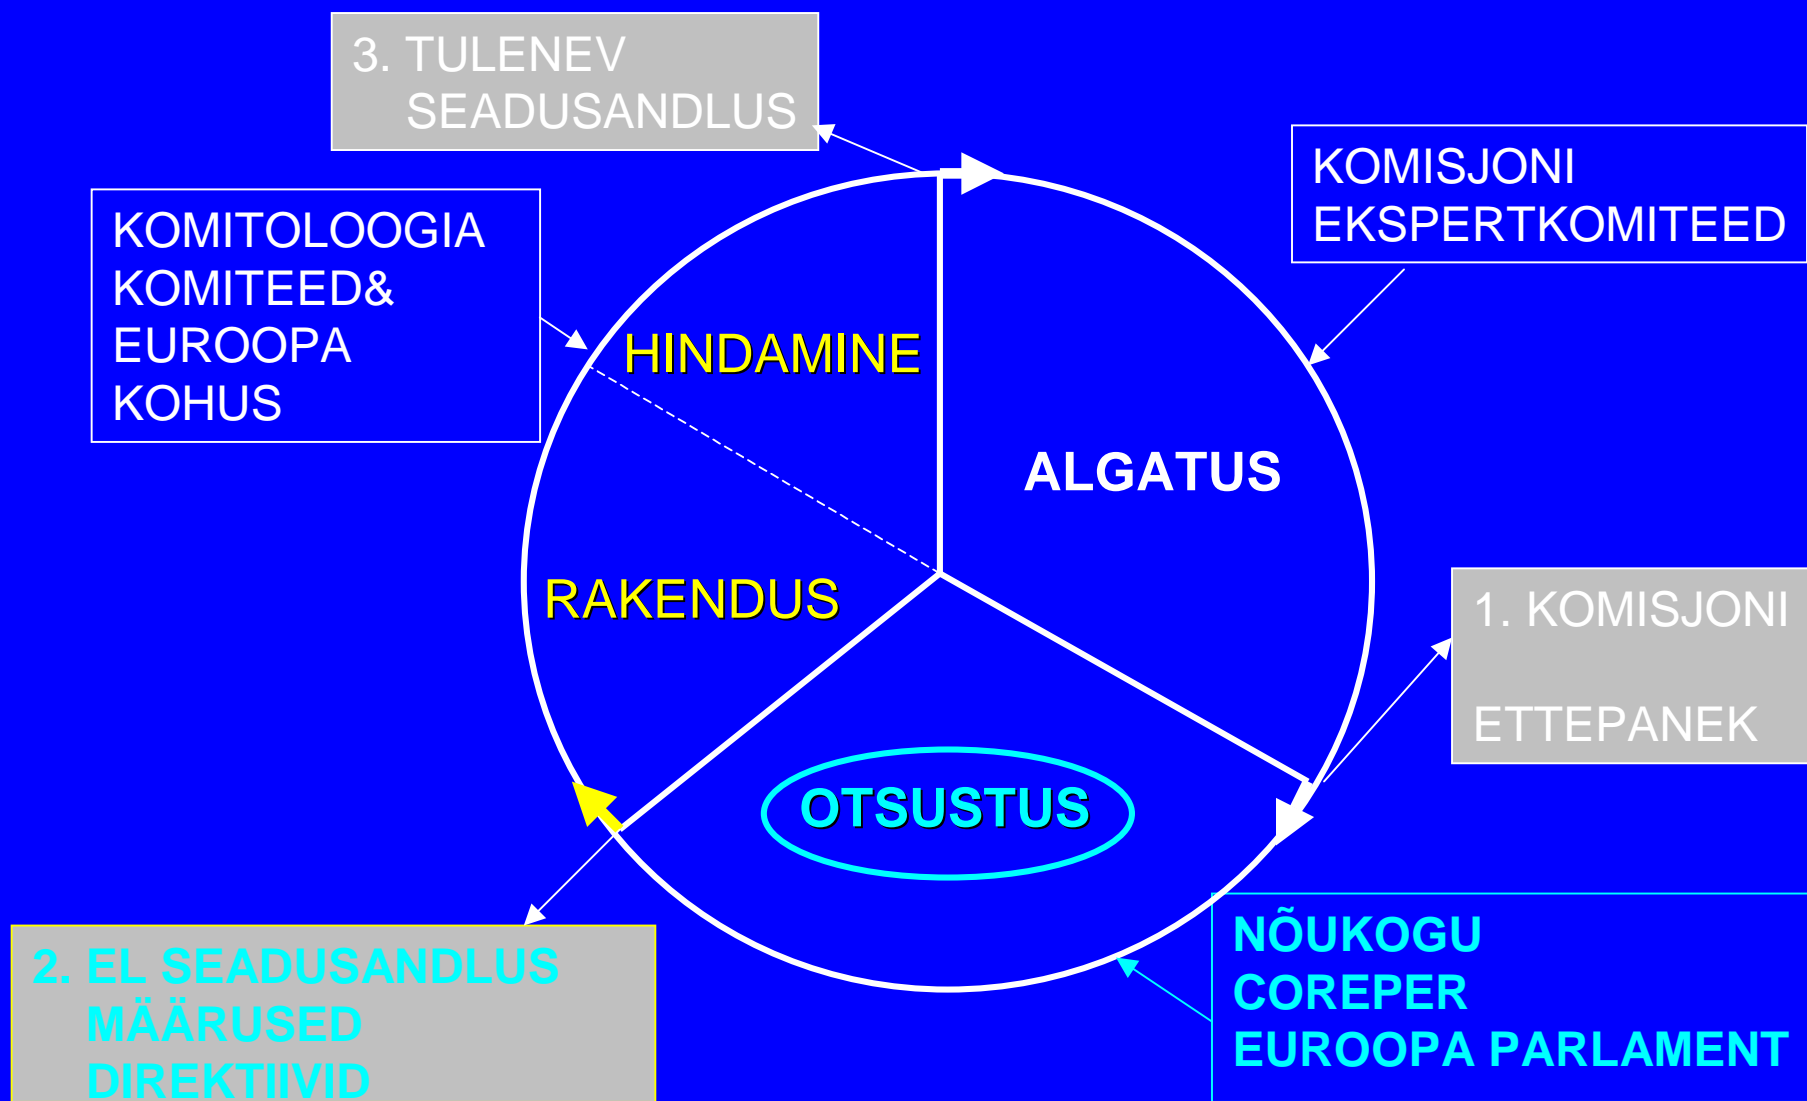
3. TULENEV SEADUSANDLUS

KOMISJONI EKSPERTKOMITEED

KOMITOLOOGIA KOMITEED& EUROOPA KOHUS

HINDAMINE

ALGATUS

RAKENDUS

1. KOMISJONI ETTEPANEK

OTSUSTUS

2. EL SEADUSANDLUS MÄÄRUSED DIREKTIIVID

NÕUKOGU COREPER EUROOPA PARLAMENT